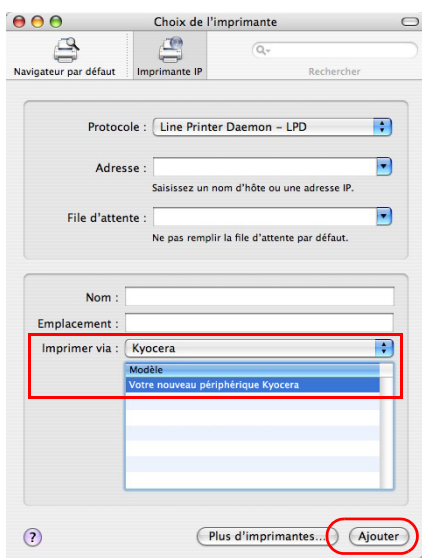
Choix de l'imprimante

Navigateur par défaut
Imprimante IP
Rechercher

Protocole : Line Printer Daemon – LPD

Adresse :
Saisissez un nom d'hôte ou une adresse IP.

File d'attente :
Ne pas remplir la file d'attente par défaut.

Nom :
Emplacement :
Imprimer via : Kyocera

Modèle
Votre nouveau périphérique Kyocera

?
Plus d'imprimantes...
Ajouter